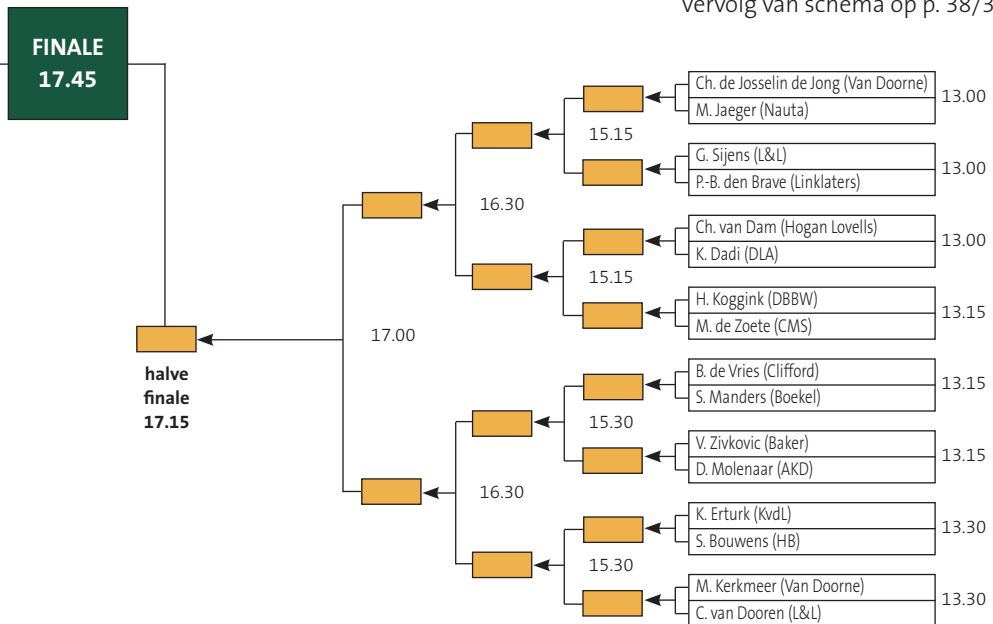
vervolg van schema op p. 38/3

FINALE
17.45

halve
finale
17.15

17.00

16.30

15.15

Ch. de Josselin de Jong (Van Doorne)
M. Jaeger (Nauta)
13.00

G. Sijens (L&L)
P.-B. den Brave (Linklaters)
13.00

15.15

Ch. van Dam (Hogan Lovells)
K. Dadi (DLA)
13.00

H. Koggink (DBBW)
M. de Zoete (CMS)
13.15

16.30

15.30

B. de Vries (Clifford)
S. Manders (Boekel)
13.15

V. Zivkovic (Baker)
D. Molenaar (AKD)
13.15

15.30

K. Erturk (KvdL)
S. Bouwens (HB)
13.30

M. Kerkmeer (Van Doorne)
C. van Dooren (L&L)
13.30